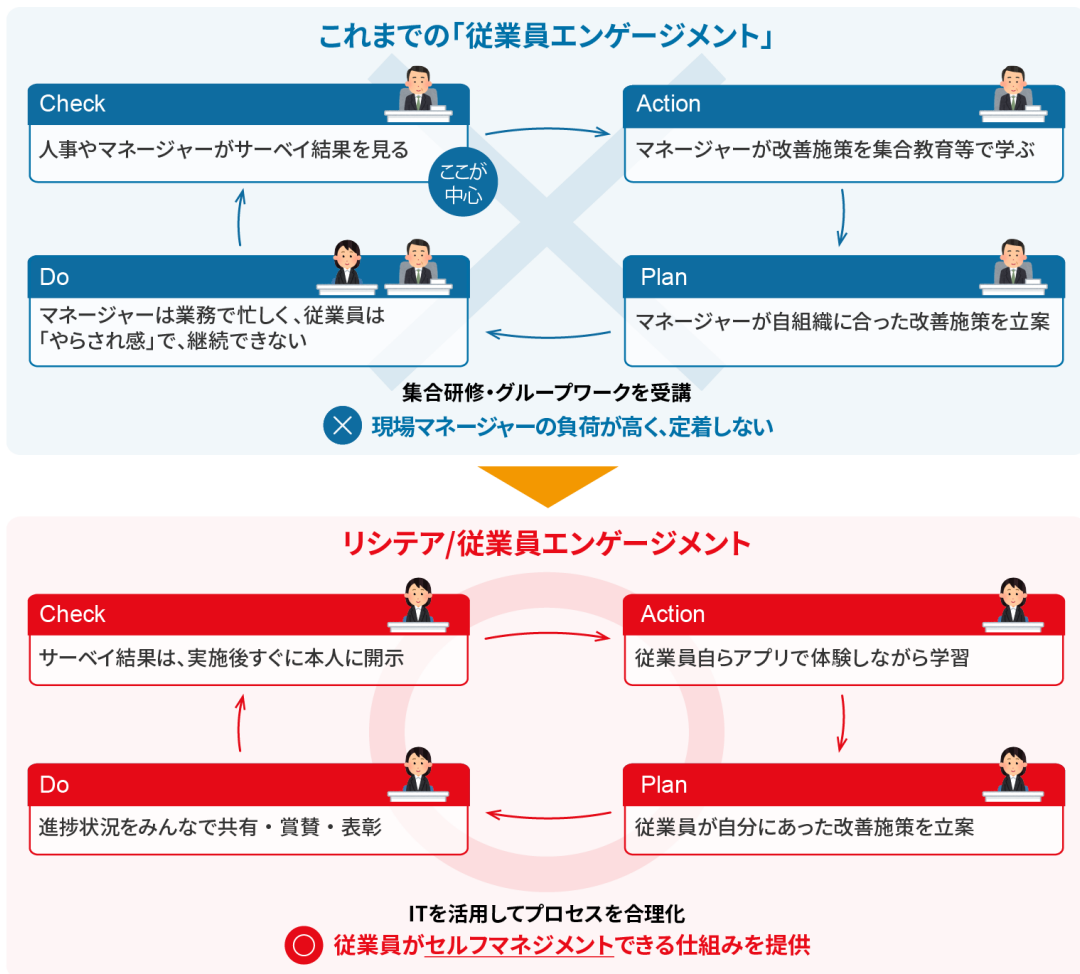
これまでの「従業員エンゲージメント」

Check
人事やマネージャーがサーベイ結果を見る

ここが中心

Action
マネージャーが改善施策を集合教育等で学ぶ

Do
マネージャーは業務で忙しく、従業員は「やらされ感」で、継続できない

Plan
マネージャーが自組織に合った改善施策を立案

集合研修・グループワークを受講
現場マネージャーの負荷が高く、定着しない

リシテア/従業員エンゲージメント

Check
サーベイ結果は、実施後すぐに本人に開示

Action
従業員自らアプリで体験しながら学習

Do
進捗状況をみんなで共有・賞賛・表彰

Plan
従業員が自分にあった改善施策を立案

ITを活用してプロセスを合理化
従業員がセルフマネジメントできる仕組みを提供